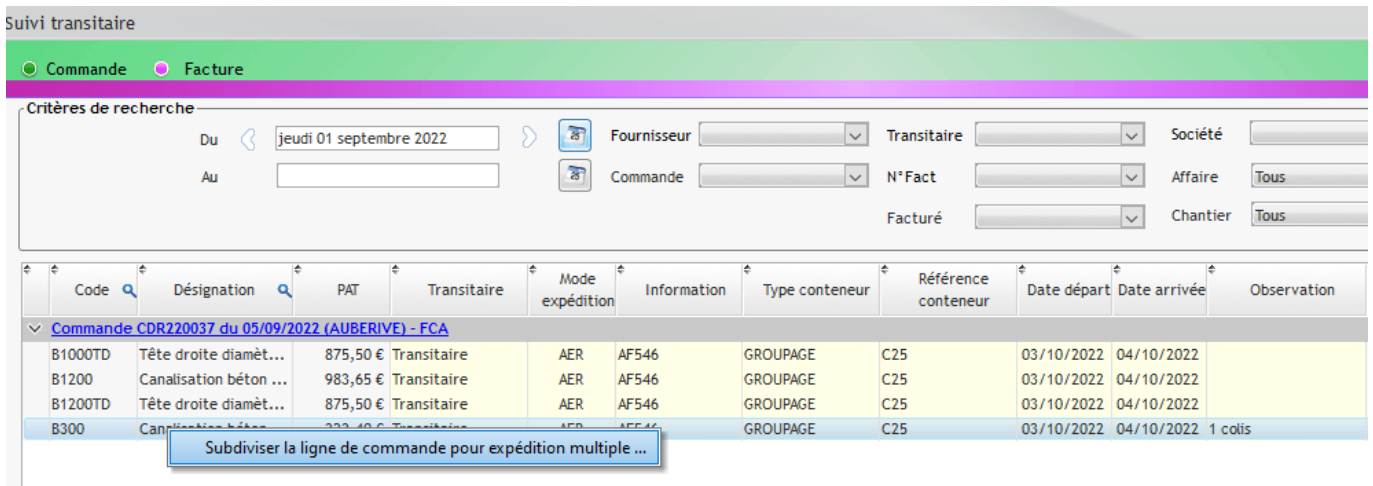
Suivi transitaire

Commande Facture

Critères de recherche

Du jeudi 01 septembre 2022

Au

Fournisseur

Commande

Transitaire

N°Fact

Facturé

Société

Affaire Tous

Chantier Tous

| Code | Désignation | PAT | Transitaire | Mode expédition | Information | Type conteneur | Référence conteneur | Date départ | Date arrivée | Observation |
|---|---|---|---|---|---|---|---|---|---|---|
| Commande CDR220037 du 05/09/2022 (AUBERIVE) - FCA | | | | | | | | | | |
| B1000TD | Tête droite diamèt... | 875,50 € | Transitaire | AER | AF546 | GROUPAGE | C25 | 03/10/2022 | 04/10/2022 | |
| B1200 | Canalisation béton ... | 983,65 € | Transitaire | AER | AF546 | GROUPAGE | C25 | 03/10/2022 | 04/10/2022 | |
| B1200TD | Tête droite diamèt... | 875,50 € | Transitaire | AER | AF546 | GROUPAGE | C25 | 03/10/2022 | 04/10/2022 | |
| B300 | Canalisation béton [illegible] | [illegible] | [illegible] | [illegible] | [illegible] | GROUPAGE | C25 | 03/10/2022 | 04/10/2022 | 1 colis |

Subdiviser la ligne de commande pour expédition multiple ...